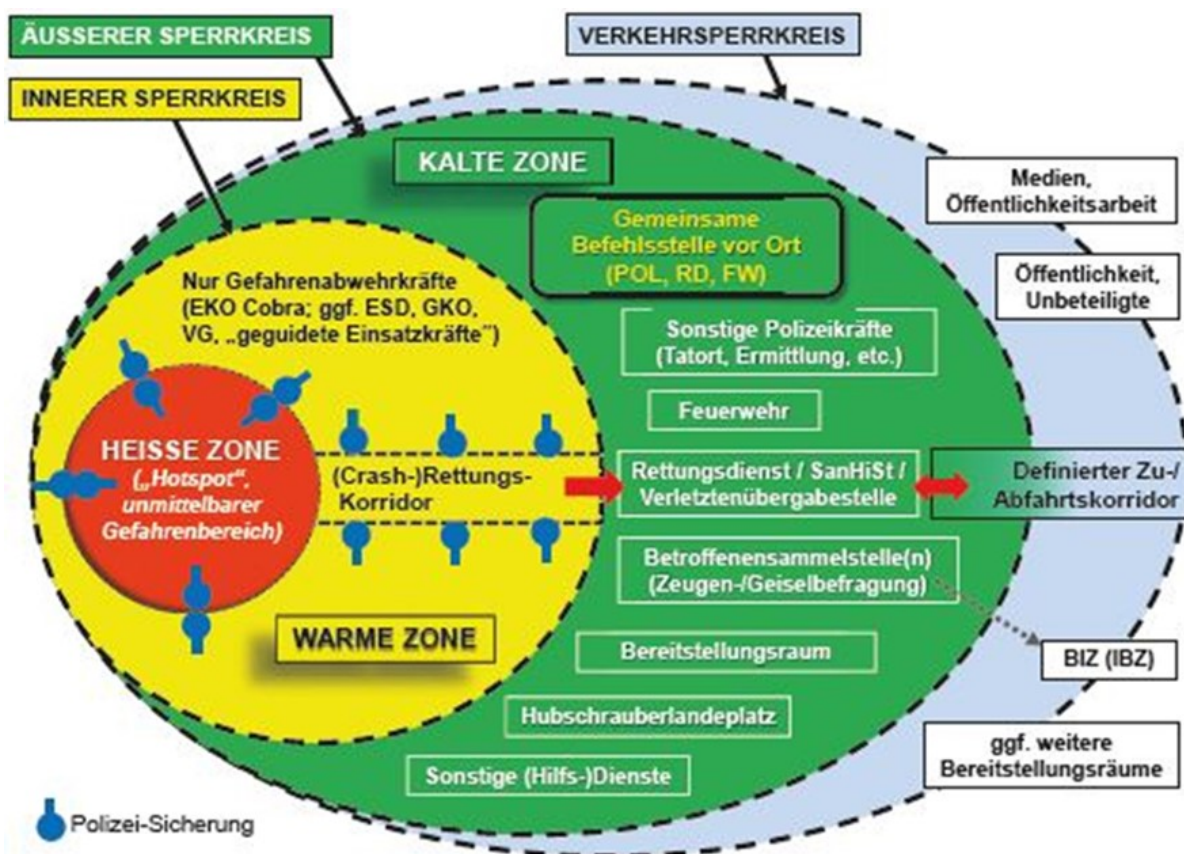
ÄUSSERER SPERRKREIS

VERKEHRSPERRKREIS

INNERER SPERRKREIS

KALTE ZONE

Medien, Öffentlichkeitsarbeit

Gemeinsame Befehlsstelle vor Ort (POL, RD, FW)

Öffentlichkeit, Unbeteiligte

Nur Gefahrenabwehrkräfte (EKO Cobra; ggf. ESD, GKO, VG, „geguidete Einsatzkräfte")

Sonstige Polizeikräfte (Tatort, Ermittlung, etc.)

Feuerwehr

HEISSE ZONE („Hotspot", unmittelbarer Gefahrenbereich)

(Crash-)Rettungs-Korridor

Rettungsdienst / SanHiSt / Verletztenübergabestelle

Definierter Zu-/ Abfahrtskorridor

Betroffenensammelstelle(n) (Zeugen-/Geiselbefragung)

WARME ZONE

Bereitstellungsraum

BIZ (IBZ)

Hubschrauberlandeplatz

ggf. weitere Bereitstellungsräume

Sonstige (Hilfs-)Dienste

Polizei-Sicherung